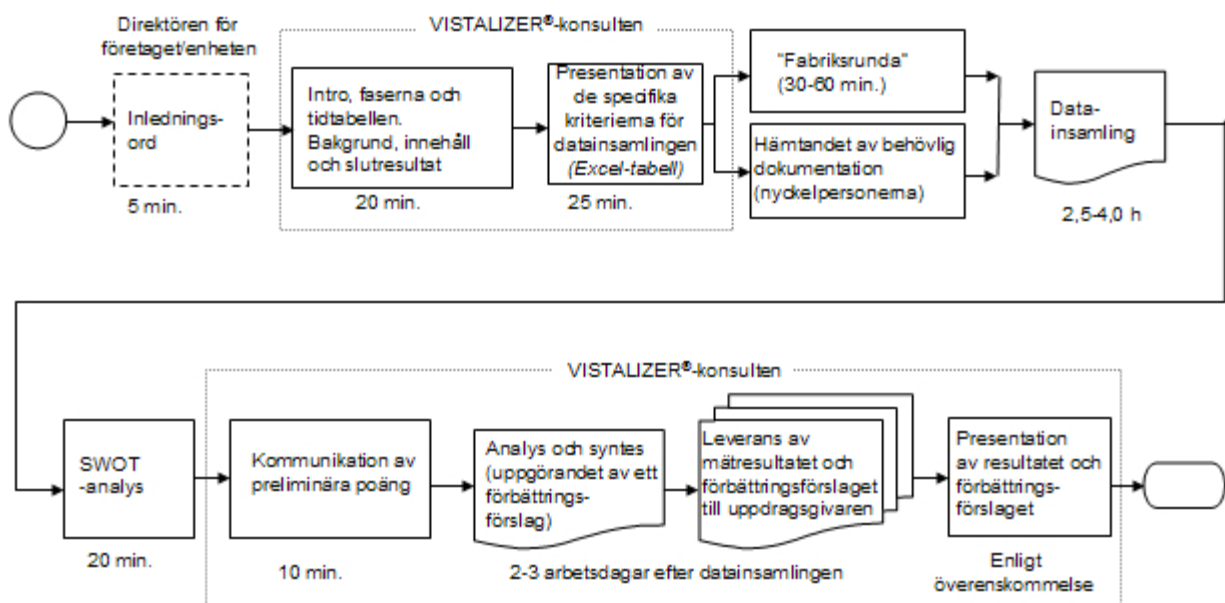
Direktören för företaget/enheten

VISTALIZER®-konsulten

Inledningsord

5 min.

Intro, faserna och tidtabellen. Bakgrund, innehåll och slutresultat

20 min.

Presentation av de specifika kriterierna för datainsamlingen (Excel-tabell)

25 min.

"Fabriksrunda" (30-60 min.)

Hämtandet av behövlig dokumentation (nyckelpersonerna)

Datainsamling

2,5-4,0 h

VISTALIZER®-konsulten

SWOT -analys

20 min.

Kommunikation av preliminära poäng

10 min.

Analys och syntes (uppgörandet av ett förbättringsförslag)

2-3 arbetsdagar efter datainsamlingen

Leverans av mätresultatet och förbättringsförslaget till uppdragsgivaren

Presentation av resultatet och förbättringsförslaget

Enligt överenskommelse